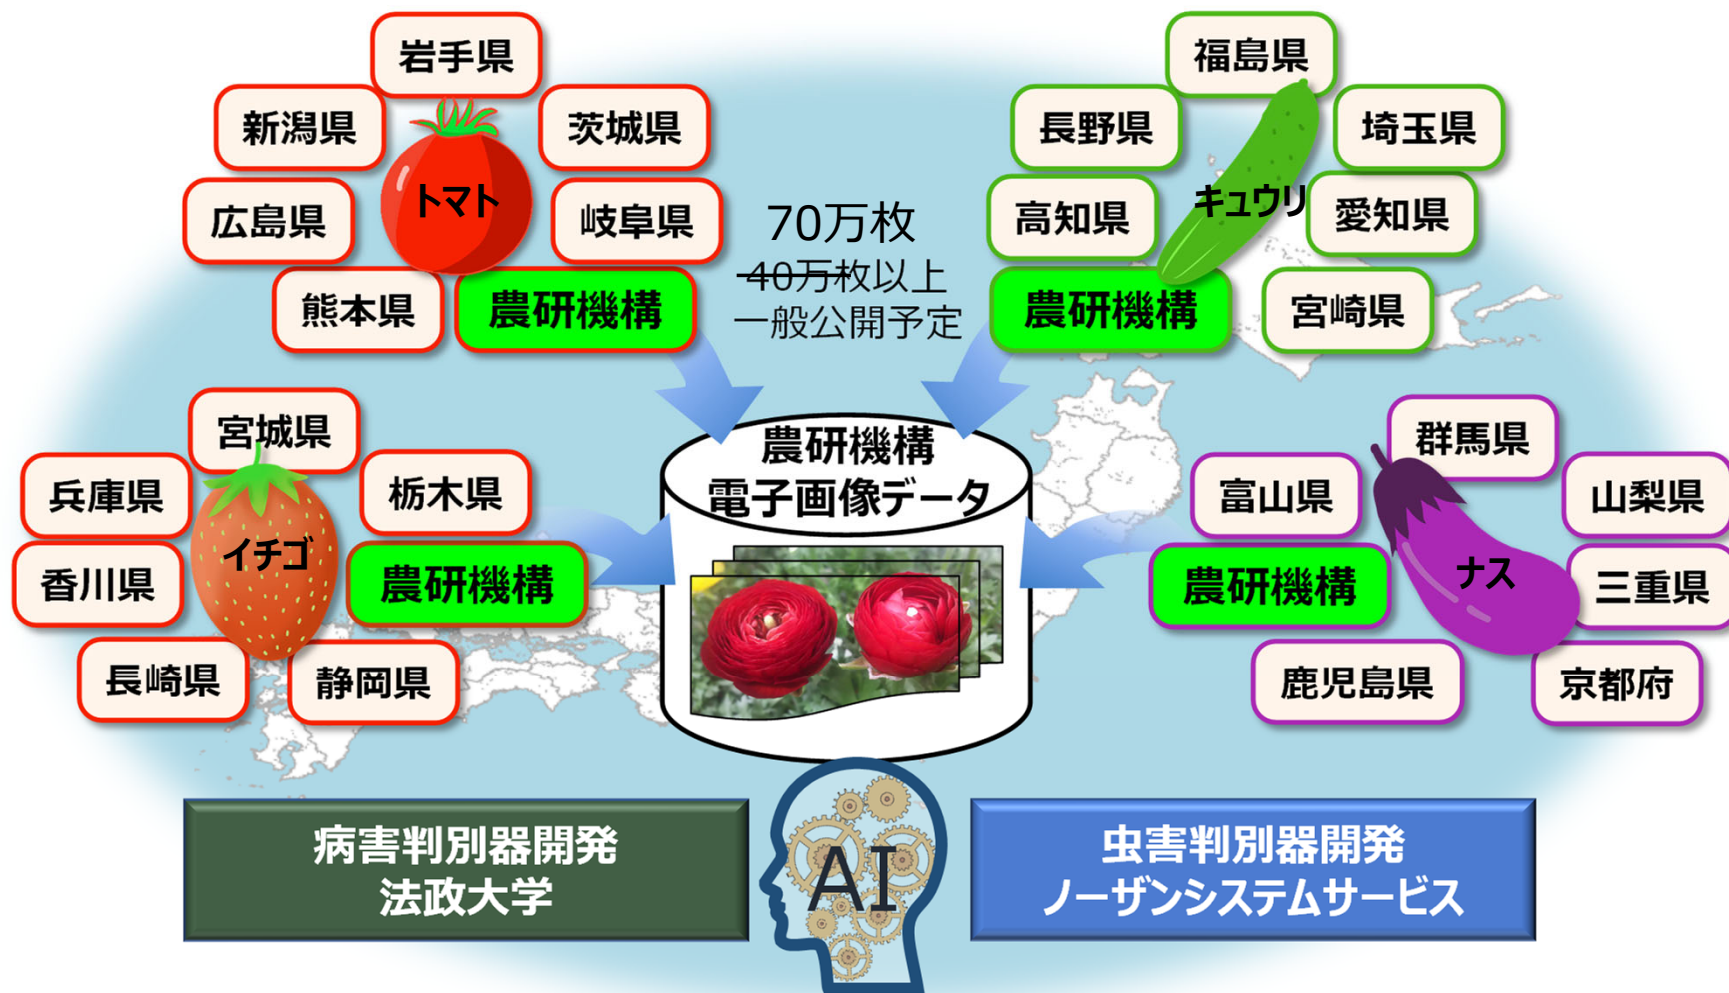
岩手県

新潟県

茨城県

トマト

広島県

岐阜県

熊本県

農研機構

70万枚

~~40万枚以上~~

一般公開予定

福島県

長野県

埼玉県

キュウリ

高知県

愛知県

農研機構

宮崎県

宮城県

兵庫県

栃木県

イチゴ

香川県

農研機構

長崎県

静岡県

農研機構

電子画像データ

群馬県

富山県

山梨県

農研機構

ナス

三重県

鹿児島県

京都府

病害判別器開発
法政大学

AI

虫害判別器開発
ノーザンシステムサービス